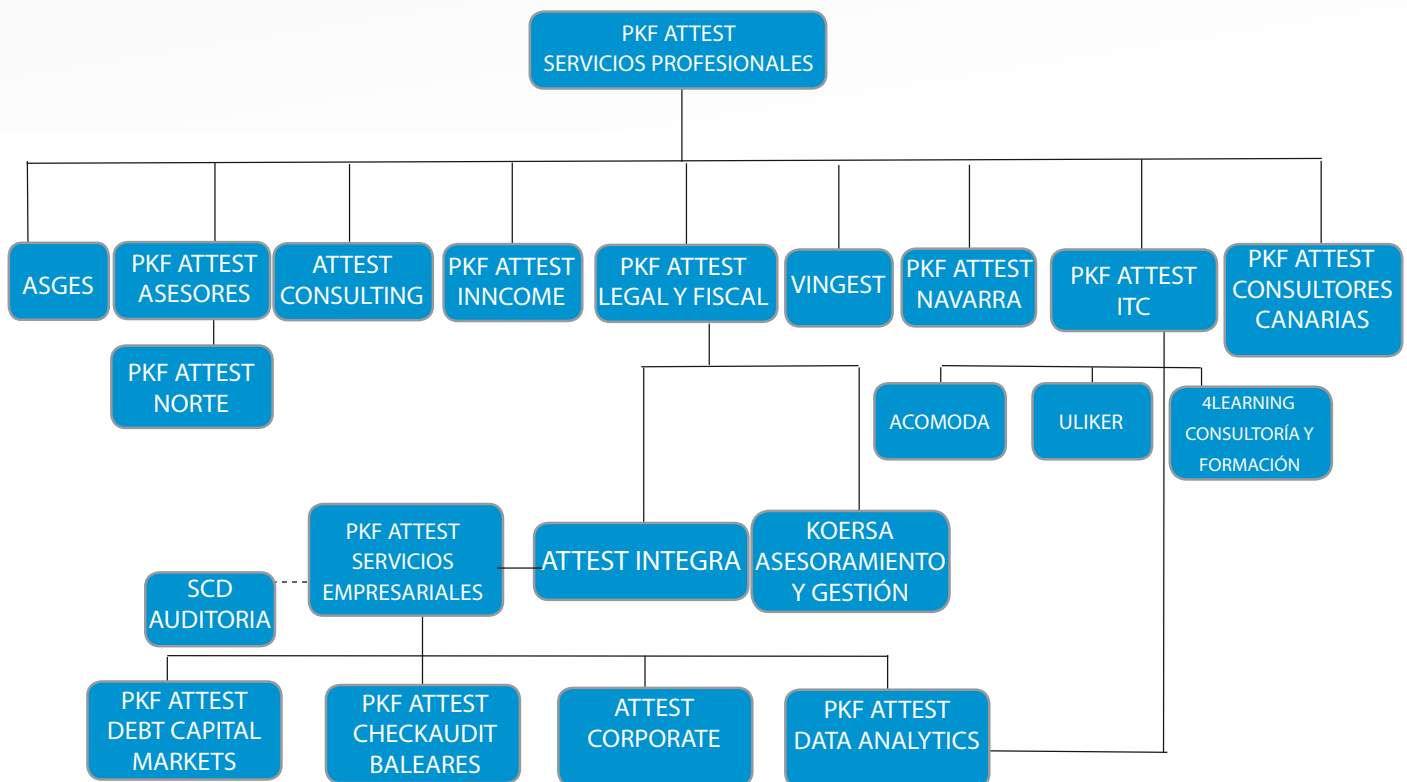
PKF ATTEST SERVICIOS PROFESIONALES

ASGES

PKF ATTEST ASESORES

PKF ATTEST NORTE

ATTEST CONSULTING

PKF ATTEST INNCOME

PKF ATTEST LEGAL Y FISCAL

VINGEST

PKF ATTEST NAVARRA

PKF ATTEST ITC

PKF ATTEST CONSULTORES CANARIAS

ACOMODA

ULIKER

4LEARNING CONSULTORÍA Y FORMACIÓN

PKF ATTEST SERVICIOS EMPRESARIALES

SCD AUDITORIA

ATTEST INTEGRA

KOERSA ASESORAMIENTO Y GESTIÓN

PKF ATTEST DEBT CAPITAL MARKETS

PKF ATTEST CHECKAUDIT BALEARES

ATTEST CORPORATE

PKF ATTEST DATA ANALYTICS